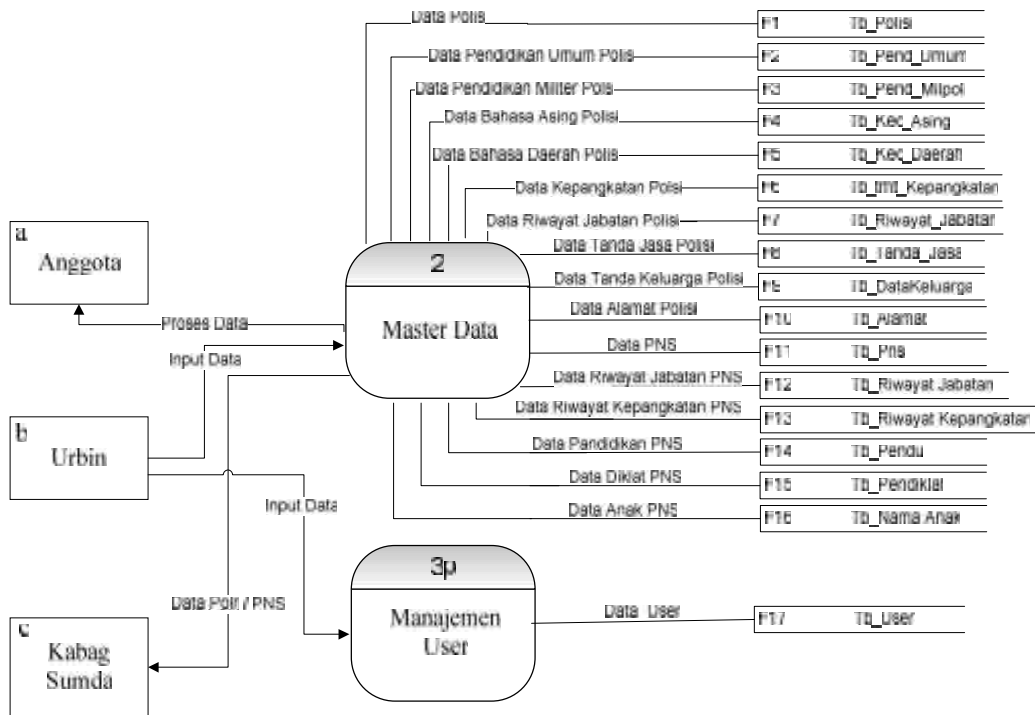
a
Anggota

b
Urbin

c
Kabag Sumda

Proses Data
Input Data
Input Data
Data Polri / PNS

2
Master Data

3p
Manajemen User

Data Polisi
Data Pendidikan Umum Polis
Data Pendidikan Militer Polis
Data Bahasa Asing Polisi
Data Bahasa Daerah Polis
Data Kepangkatan Polisi
Data Riwayat Jabatan Polisi
Data Tanda Jasa Polisi
Data Tanda Keluarga Polisi
Data Alamat Polisi
Data PNS
Data Riwayat Jabatan PNS
Data Riwayat Kepangkatan PNS
Data Pandidikan PNS
Data Diklat PNS
Data Anak PNS
Data User

| | |
|---|---|
| F1 | Tb_Polisi |
| F2 | Tb_Pend_Umum |
| F3 | Tb_Pend_Milpol |
| F4 | Tb_Kec_Asing |
| F5 | Tb_Kec_Daerah |
| F6 | Tb_tmt_Kepangkatan |
| F7 | Tb_Riwayat_Jabatan |
| F8 | Tb_Tanda_Jasa |
| F9 | Tb_DataKeluarga |
| F10 | Tb_Alamat |
| F11 | Tb_Pns |
| F12 | Tb_Riwayat Jabatan |
| F13 | Tb_Riwayat Kepangkatan |
| F14 | Tb_Pendu |
| F15 | Tb_Pendiklat |
| F16 | Tb_Nama Anak |
| F17 | Tb_User |